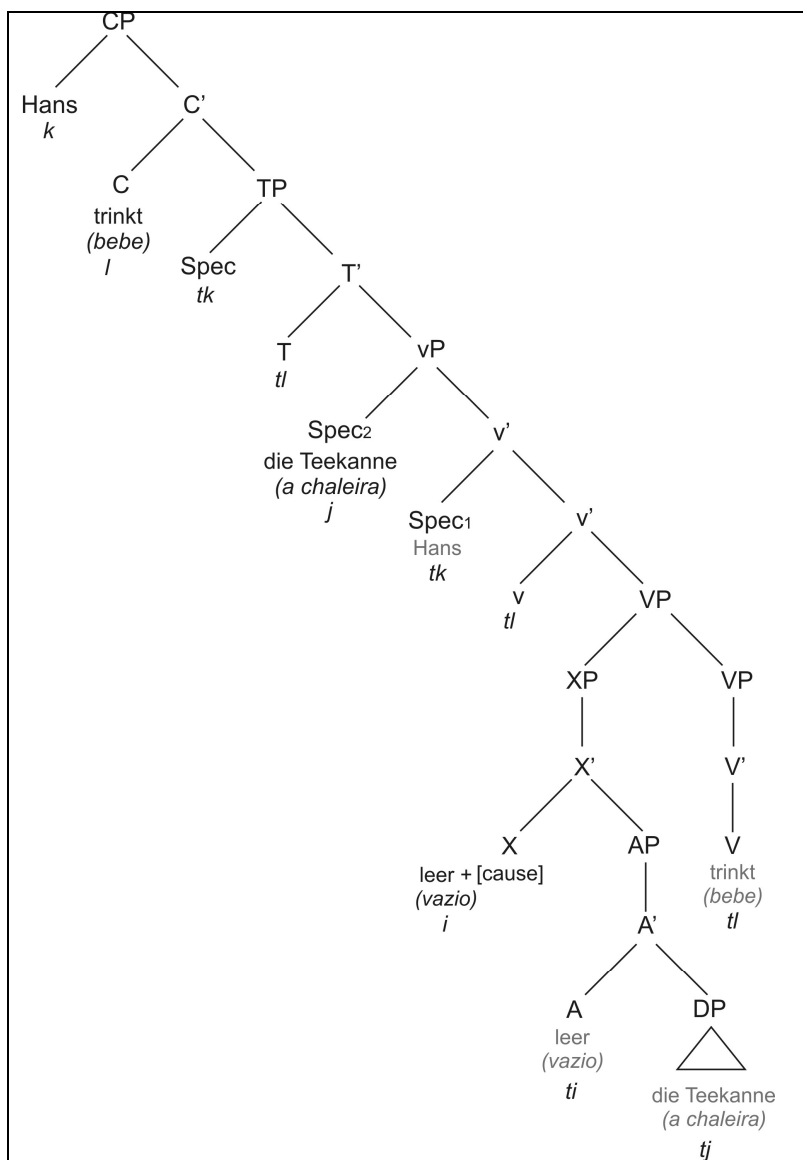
CP
Hans
k
C'
C
trinkt
(bebe)
l
TP
Spec
tk
T'
T
tl
vP
Spec$_2$
die Teekanne
(a chaleira)
j
v'
Spec$_1$
Hans
tk
v'
v
tl
VP
XP
VP
X'
V'
X
leer + [cause]
(vazio)
i
AP
V
trinkt
(bebe)
tl
A'
A
leer
(vazio)
ti
DP
die Teekanne
(a chaleira)
tj